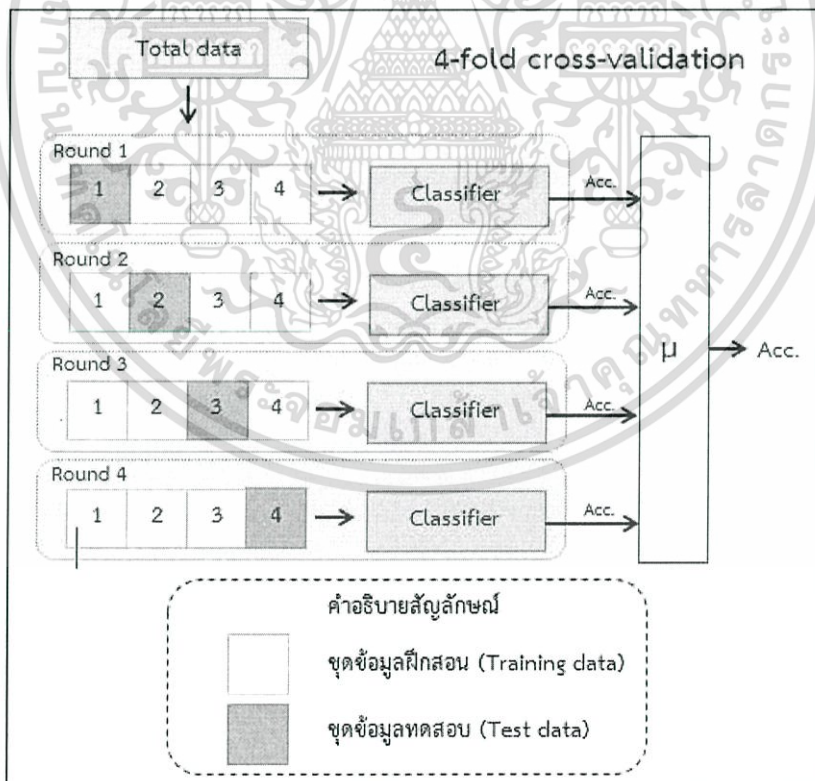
Total data

4-fold cross-validation

Round 1
1 2 3 4 → Classifier Acc.

Round 2
1 2 3 4 → Classifier Acc.

Round 3
1 2 3 4 → Classifier Acc.

Round 4
1 2 3 4 → Classifier Acc.

μ → Acc.

คำอธิบายสัญลักษณ์

ชุดข้อมูลฝึกสอน (Training data)

ชุดข้อมูลทดสอบ (Test data)